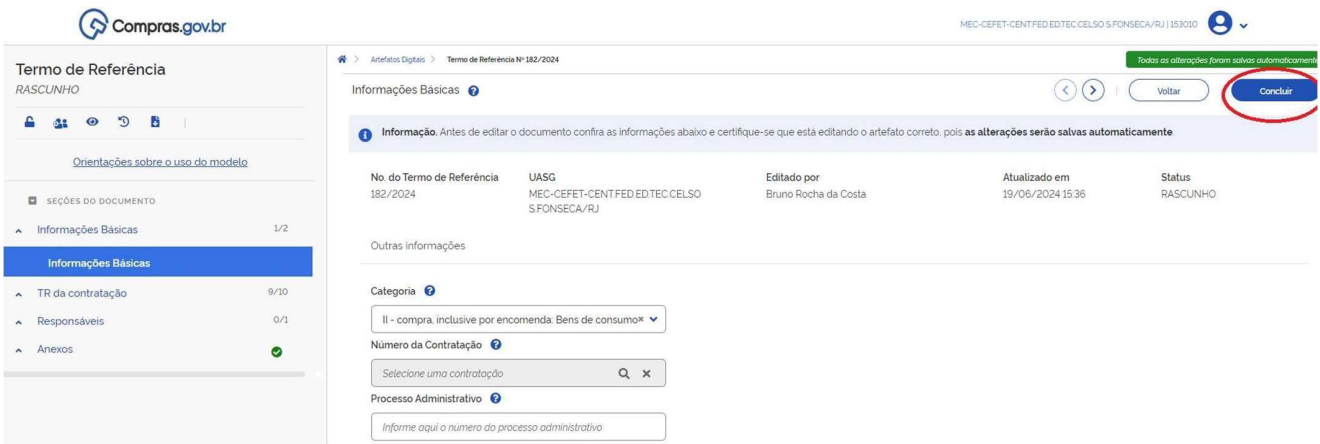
Compras.gov.br

MEC-CEFET-CENT.FED.ED.TEC.CELSO S.FONSECA/RJ | 153010

Termo de Referência
RASCUNHO

Orientações sobre o uso do modelo

SEÇÕES DO DOCUMENTO

Informações Básicas 1/2

Informações Básicas

TR da contratação 9/10

Responsáveis 0/1

Anexos

Artefatos Digitais > Termo de Referência Nº 182/2024

Todas as alterações foram salvas automaticament

Informações Básicas

Voltar

Concluir

Informação. Antes de editar o documento confira as informações abaixo e certifique-se que está editando o artefato correto, pois as alterações serão salvas automaticamente.

| No. do Termo de Referência | UASG | Editado por | Atualizado em | Status |
|---|---|---|---|---|
| 182/2024 | MEC-CEFET-CENT.FED.ED.TEC.CELSO S.FONSECA/RJ | Bruno Rocha da Costa | 19/06/2024 15:36 | RASCUNHO |

Outras informações

Categoria

II - compra, inclusive por encomenda: Bens de consumo

Número da Contratação

Selecione uma contratação

Processo Administrativo

Informe aqui o número do processo administrativo